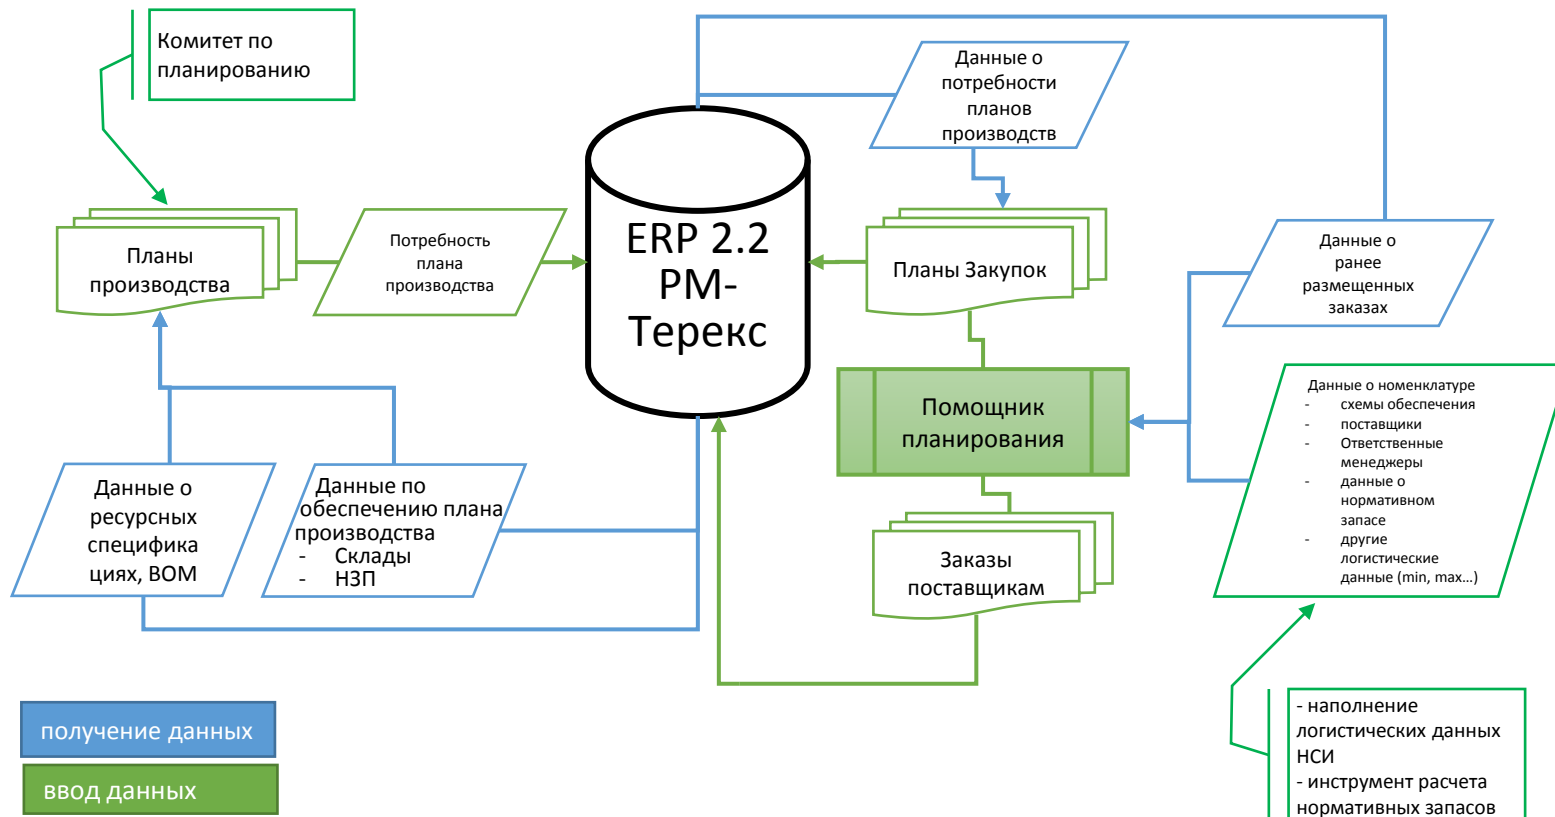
Комитет по планированию

Данные о потребности планов производств

Планы производства

Потребность плана производства

ERP 2.2 PM-Терекс

Планы Закупок

Данные о ранее размещенных заказах

Помощник планирования

Данные о номенклатуре
- схемы обеспечения
- поставщики
- Ответственные менеджеры
- данные о нормативном запасе
- другие логистические данные (min, max…)

Данные о ресурсных специфика циях, BOM

Данные по обеспечению плана производства
- Склады
- НЗП

Заказы поставщикам

получение данных

ввод данных

- наполнение логистических данных НСИ
- инструмент расчета нормативных запасов